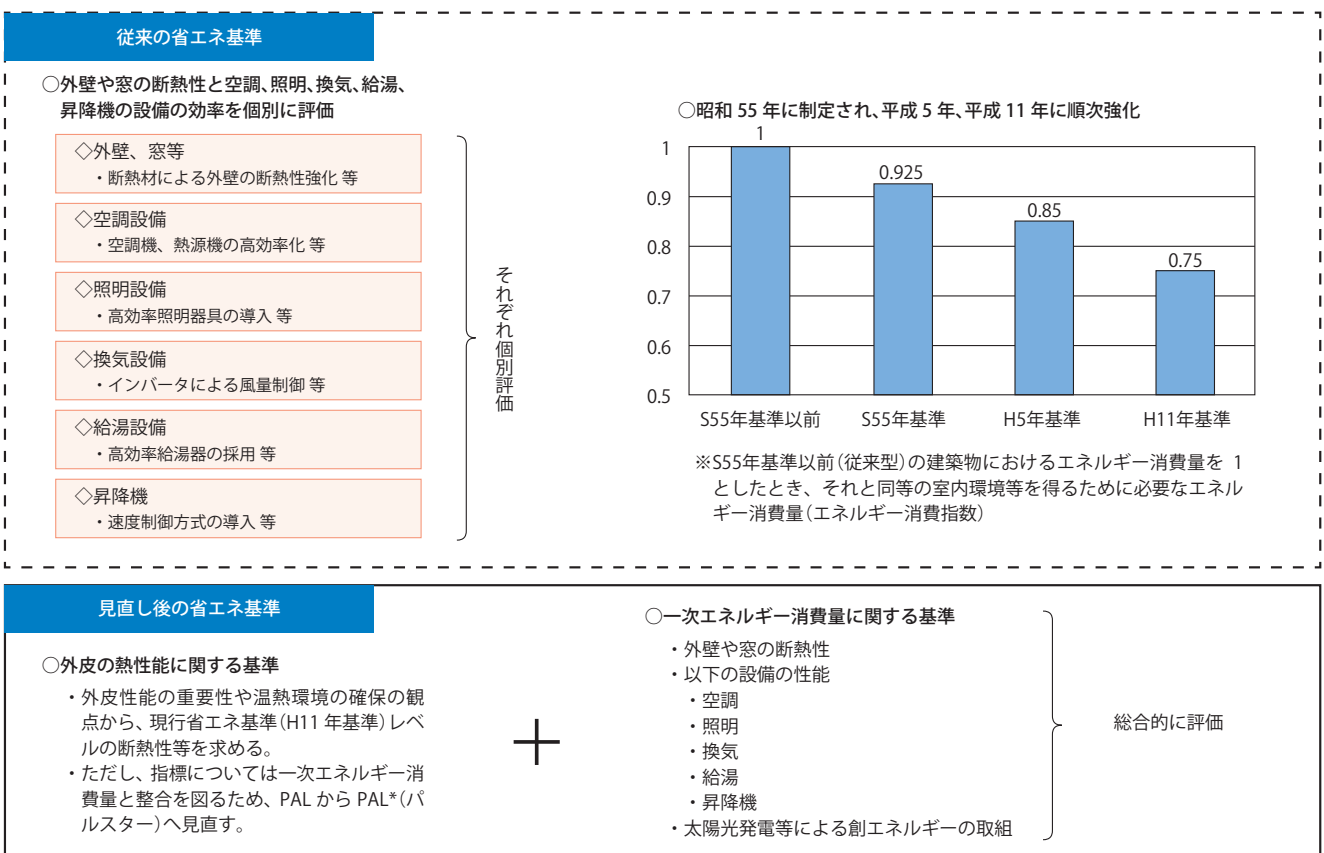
従来の省エネ基準

○外壁や窓の断熱性と空調、照明、換気、給湯、昇降機の設備の効率を個別に評価

◇外壁、窓等
・断熱材による外壁の断熱性強化 等

◇空調設備
・空調機、熱源機の高効率化 等

◇照明設備
・高効率照明器具の導入 等

◇換気設備
・インバータによる風量制御 等

◇給湯設備
・高効率給湯器の採用 等

◇昇降機
・速度制御方式の導入 等

それぞれ個別評価

○昭和 55 年に制定され、平成 5 年、平成 11 年に順次強化

| | 値 |
|---|---|
| S55年基準以前 | 1 |
| S55年基準 | 0.925 |
| H5年基準 | 0.85 |
| H11年基準 | 0.75 |

1
0.9
0.8
0.7
0.6
0.5

※S55年基準以前(従来型)の建築物におけるエネルギー消費量を 1 としたとき、それと同等の室内環境等を得るために必要なエネルギー消費量(エネルギー消費指数)

見直し後の省エネ基準

○外皮の熱性能に関する基準
・外皮性能の重要性や温熱環境の確保の観点から、現行省エネ基準(H11 年基準)レベルの断熱性等を求める。
・ただし、指標については一次エネルギー消費量と整合を図るため、PAL から PAL*(パルスター)へ見直す。

＋

○一次エネルギー消費量に関する基準
・外壁や窓の断熱性
・以下の設備の性能
・空調
・照明
・換気
・給湯
・昇降機
・太陽光発電等による創エネルギーの取組

総合的に評価